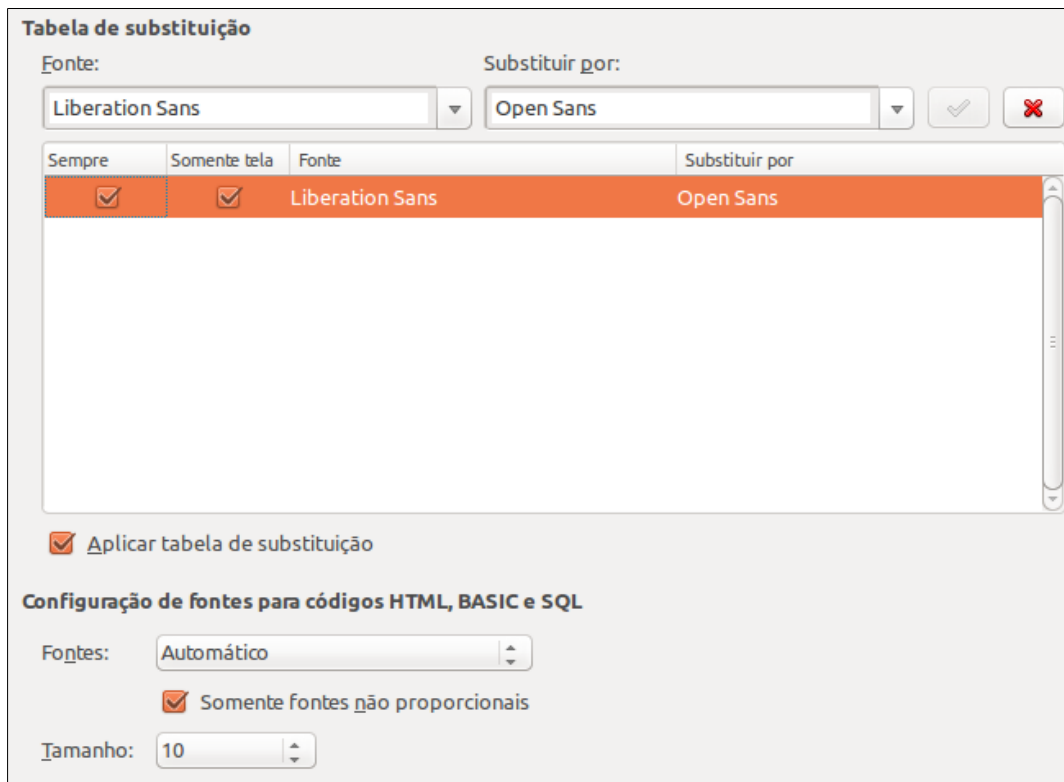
Tabela de substituição

Fonte:

Liberation Sans

Substituir por:

Open Sans

| Sempre | Somente tela | Fonte | Substituir por |
|---|---|---|---|
| ☑ | ☑ | Liberation Sans | Open Sans |

Aplicar tabela de substituição

Configuração de fontes para códigos HTML, BASIC e SQL

Fontes: Automático

Somente fontes não proporcionais

Tamanho: 10